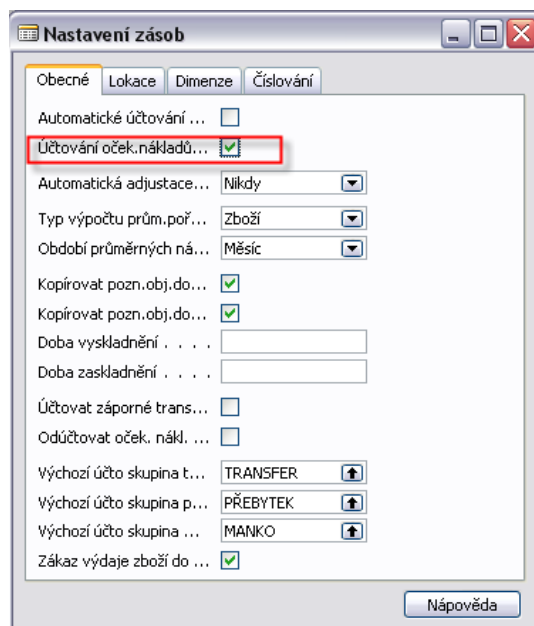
Nastavení zásob

Obecné | Lokace | Dimenze | Číslování

Automatické účtování ...

Účtování oček.nákladů...

Automatická adjustace... Nikdy

Typ výpočtu prům.poř... Zboží

Období průměrných ná... Měsíc

Kopírovat pozn.obj.do...

Kopírovat pozn.obj.do...

Doba vyskladnění . . . .

Doba zaskladnění . . . .

Účtovat záporné trans...

Odúčtovat oček. nákl. ...

Výchozí účto skupina t... TRANSFER

Výchozí účto skupina p... PŘEBYTEK

Výchozí účto skupina ... MANKO

Zákaz výdaje zboží do ...

Nápověda